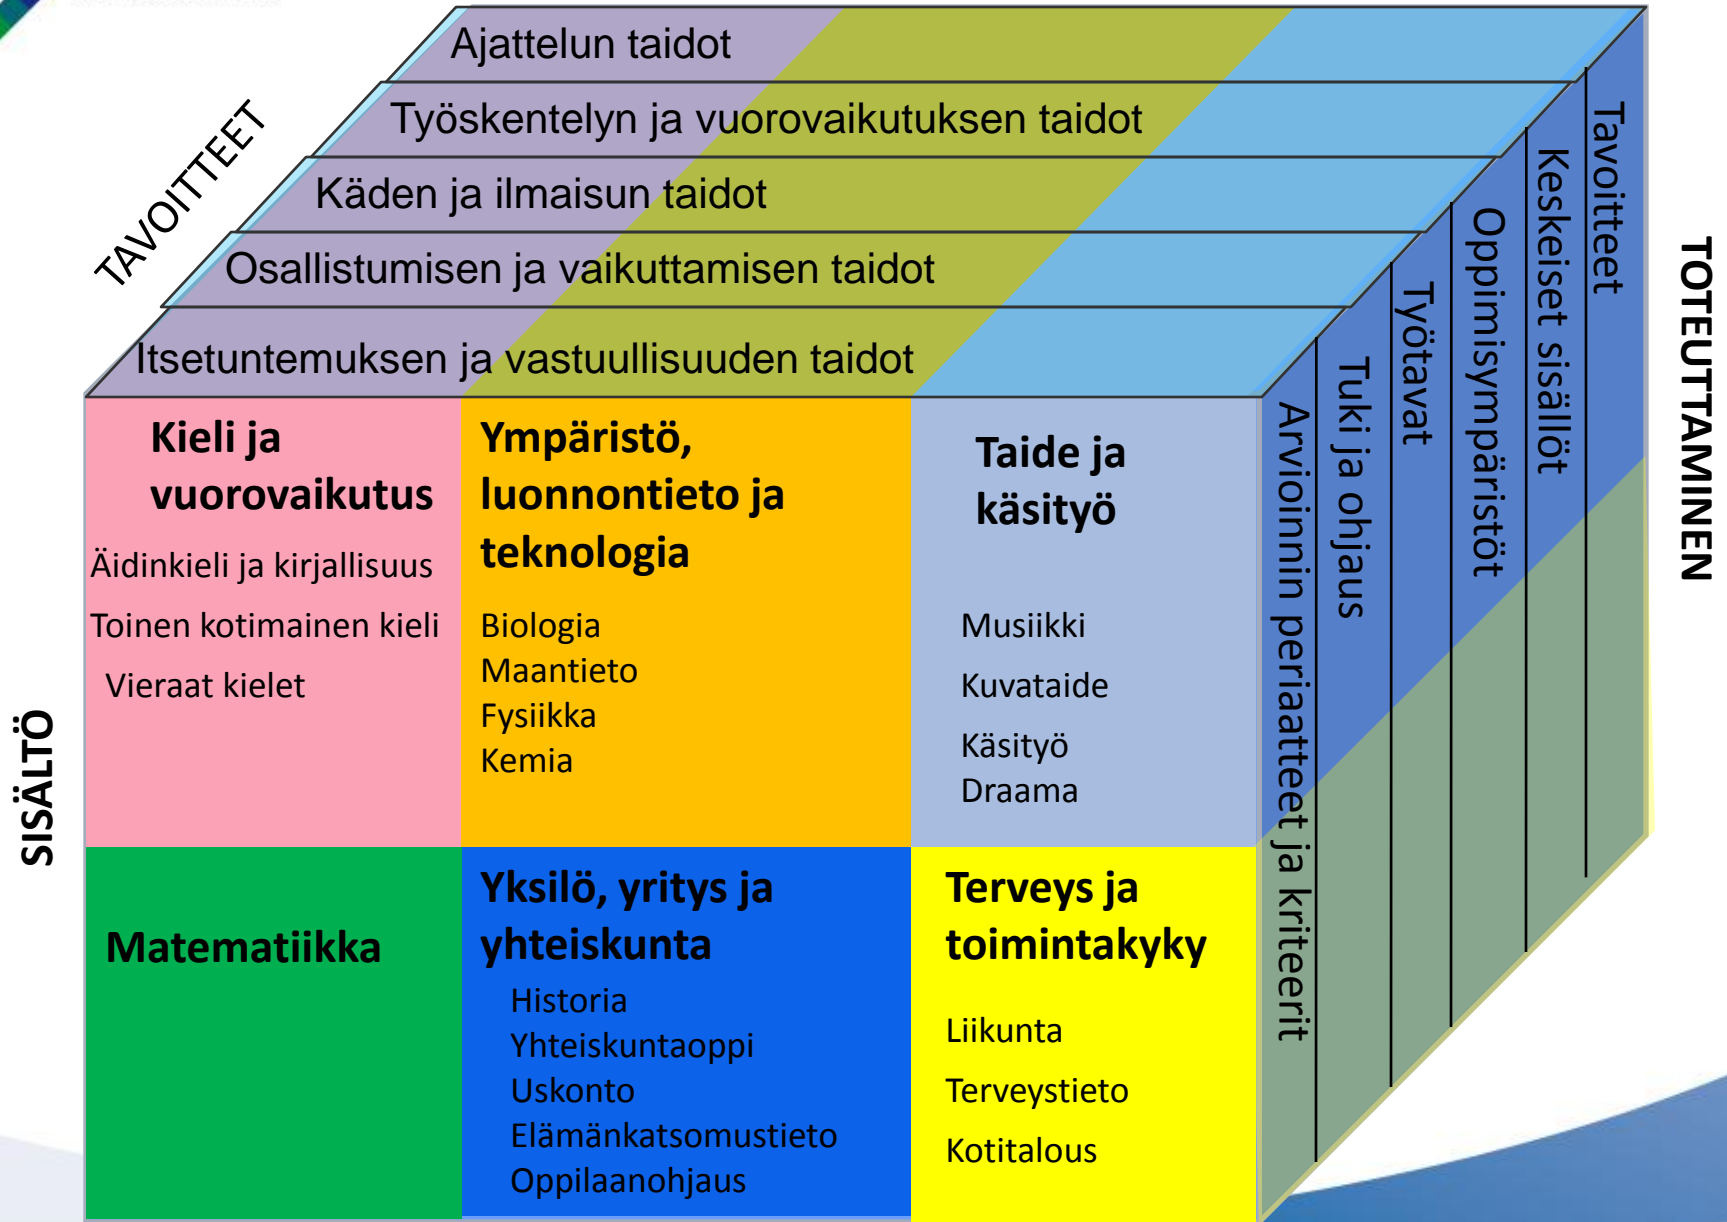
TAVOITTEET

Ajattelun taidot

Työskentelyn ja vuorovaikutuksen taidot

Käden ja ilmaisun taidot

Osallistumisen ja vaikuttamisen taidot

Itsetuntemuksen ja vastuullisuuden taidot

SISÄLTÖ

Kieli ja vuorovaikutus

Äidinkieli ja kirjallisuus

Toinen kotimainen kieli

Vieraat kielet

Ympäristö, luonnontieto ja teknologia

Biologia
Maantieto
Fysiikka
Kemia

Taide ja käsityö

Musiikki

Kuvataide

Käsityö
Draama

Matematiikka

Yksilö, yritys ja yhteiskunta

Historia
Yhteiskuntaoppi
Uskonto
Elämänkatsomustieto
Oppilaanohjaus

Terveys ja toimintakyky

Liikunta

Terveystieto

Kotitalous

Arvioinnin periaatteet ja kriteerit

Tuki ja ohjaus

Työtavat

Oppimisympäristöt

Keskeiset sisällöt

Tavoitteet

TOTEUTTAMINEN